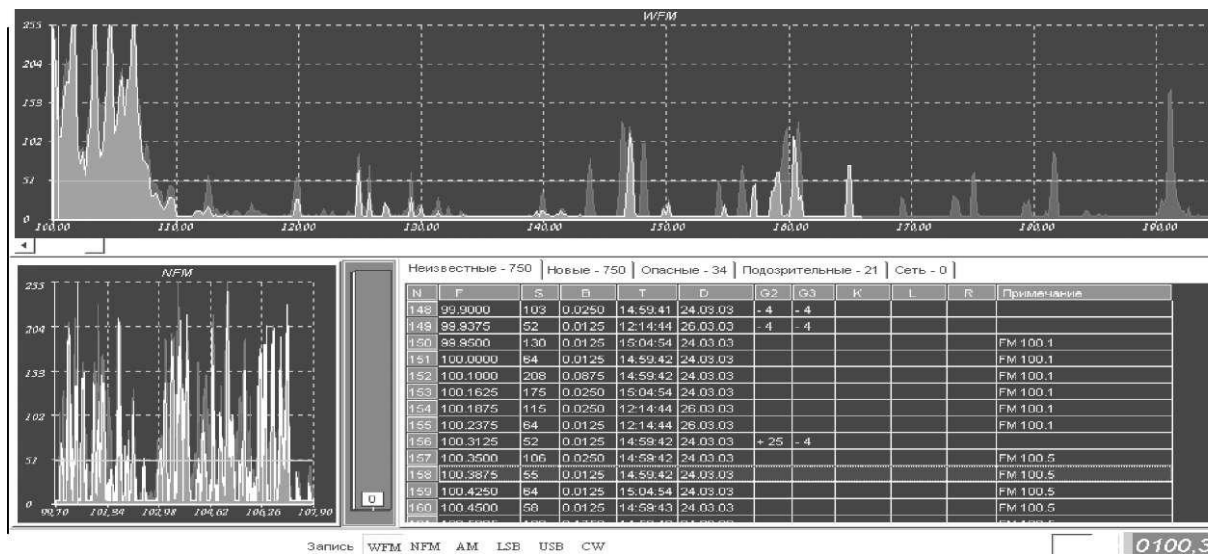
WFM

255
204
153
102
51
0

100.00 110.00 120.00 130.00 140.00 150.00 160.00 170.00 180.00 190.00

NFM

255
204
153
102
51
0

99,70 101,34 102,98 104,62 106,26 107,90

0

Неизвестные - 750 | Новые - 750 | Опасные - 34 | Подозрительные - 21 | Сеть - 0

| N | F | S | B | T | D | G2 | G3 | K | L | R | Примечание |
|---|---|---|---|---|---|---|---|---|---|---|---|
| 148 | 99.9000 | 103 | 0.0250 | 14:59:41 | 24.03.03 | - 4 | - 4 | | | | |
| 149 | 99.9375 | 52 | 0.0125 | 12:14:44 | 26.03.03 | - 4 | - 4 | | | | |
| 150 | 99.9500 | 130 | 0.0125 | 15:04:54 | 24.03.03 | | | | | | FM 100.1 |
| 151 | 100.0000 | 64 | 0.0125 | 14:59:42 | 24.03.03 | | | | | | FM 100.1 |
| 152 | 100.1000 | 208 | 0.0875 | 14:59:42 | 24.03.03 | | | | | | FM 100.1 |
| 153 | 100.1625 | 175 | 0.0250 | 15:04:54 | 24.03.03 | | | | | | FM 100.1 |
| 154 | 100.1875 | 115 | 0.0250 | 12:14:44 | 26.03.03 | | | | | | FM 100.1 |
| 155 | 100.2375 | 64 | 0.0125 | 12:14:44 | 26.03.03 | | | | | | FM 100.1 |
| 156 | 100.3125 | 52 | 0.0125 | 14:59:42 | 24.03.03 | + 25 | - 4 | | | | |
| 157 | 100.3500 | 106 | 0.0250 | 14:59:42 | 24.03.03 | | | | | | FM 100.5 |
| 158 | 100.3875 | 55 | 0.0125 | 14:59:42 | 24.03.03 | | | | | | FM 100.5 |
| 159 | 100.4250 | 64 | 0.0125 | 15:04:54 | 24.03.03 | | | | | | FM 100.5 |
| 160 | 100.4500 | 58 | 0.0125 | 14:59:43 | 24.03.03 | | | | | | FM 100.5 |
| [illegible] | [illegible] | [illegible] | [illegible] | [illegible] | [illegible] | | | | | | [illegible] |

Запись WFM NFM AM LSB USB CW

0100,3